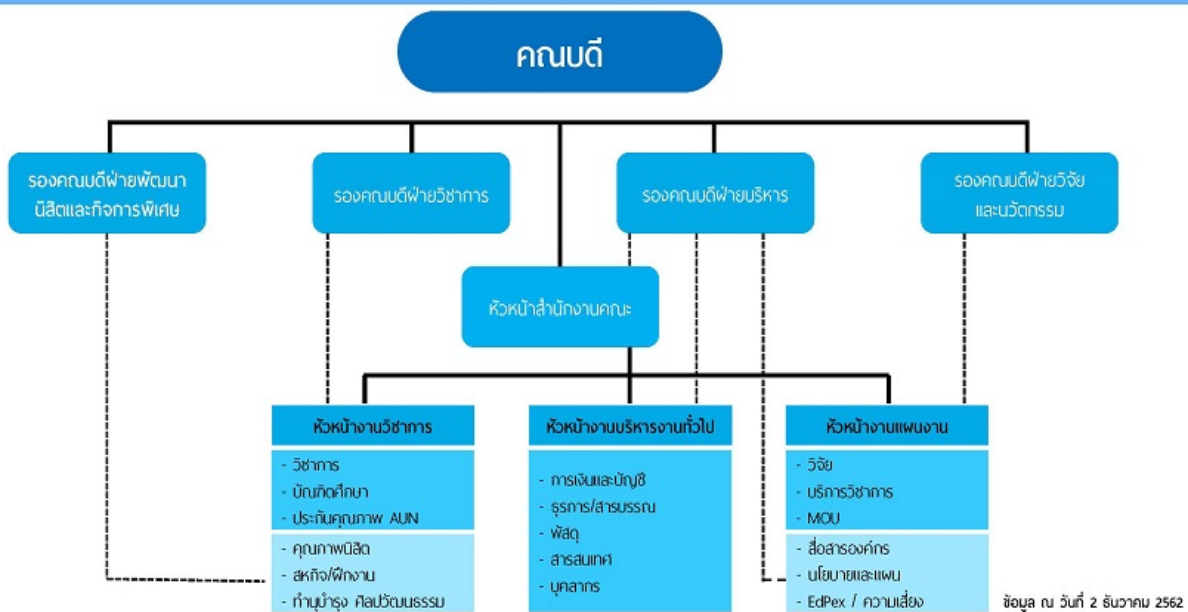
คณบดี

รองคณบดีฝ่ายพัฒนานิสิตและกิจการพิเศษ

รองคณบดีฝ่ายวิชาการ

รองคณบดีฝ่ายบริหาร

รองคณบดีฝ่ายวิจัยและนวัตกรรม

หัวหน้าสำนักงานคณะ

หัวหน้างานวิชาการ
- วิชาการ
- บัณฑิตศึกษา
- ประกันคุณภาพ AUN
- คุณภาพนิสิต
- สหกิจ/ฝึกงาน
- ทำนุบำรุง ศิลปวัฒนธรรม

หัวหน้างานบริหารงานทั่วไป
- การเงินและบัญชี
- ธุรการ/สารบรรณ
- พัสดุ
- สารสนเทศ
- บุคลากร

หัวหน้างานแผนงาน
- วิจัย
- บริการวิชาการ
- MOU
- สื่อสารองค์กร
- นโยบายและแผน
- EdPex / ความเสี่ยง

ข้อมูล ณ วันที่ 2 ธันวาคม 2562